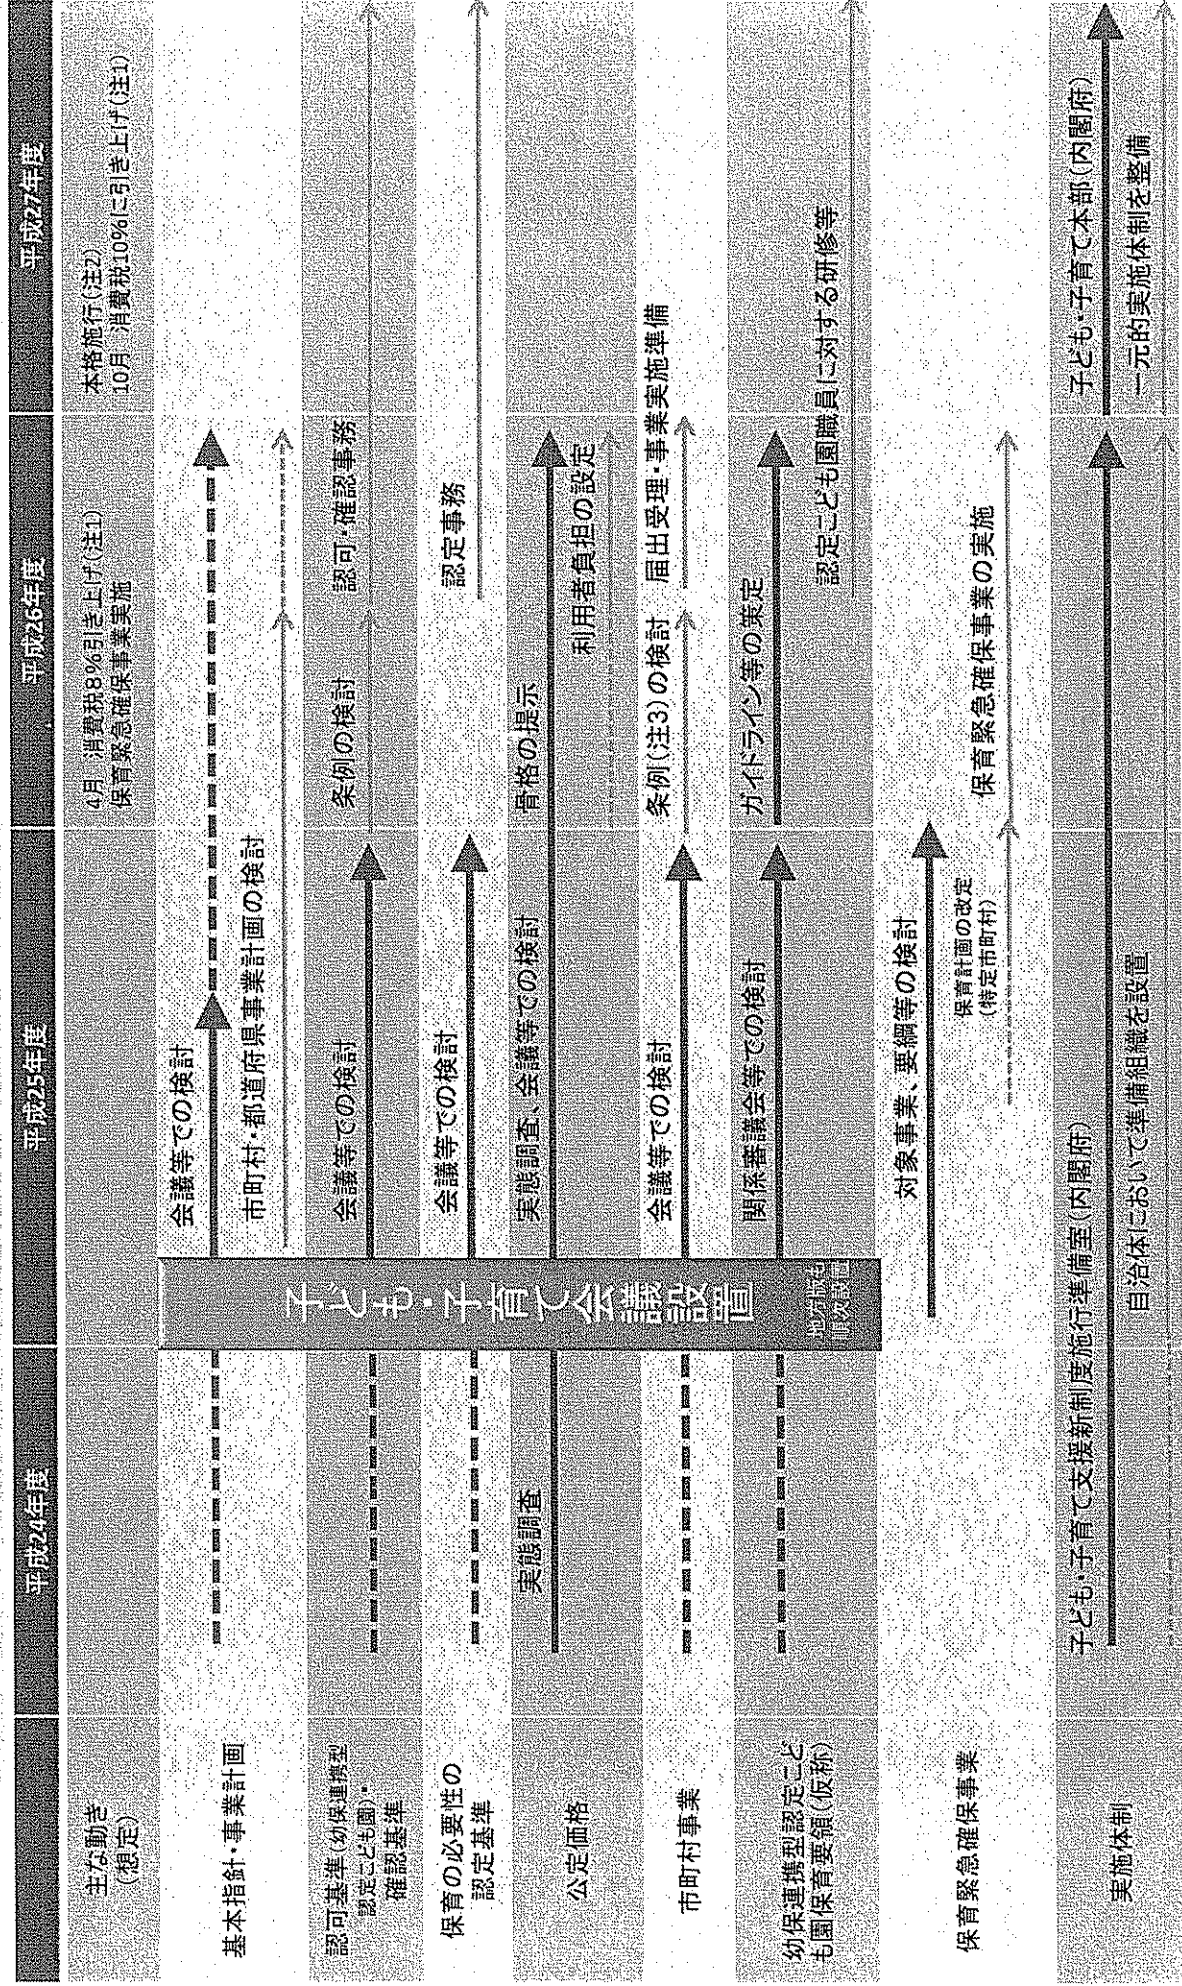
| | 平成24年度 | 平成25年度 | 平成26年度 | 平成27年度 |
|---|---|---|---|---|
| 主な動き（想定） | | | 4月 消費税8%引き上げ(注1) 保育緊急確保事業実施 | 本格施行(注2) 10月 消費税10%に引き上げ(注1) |
| 基本指針・事業計画 | | 会議等での検討 市町村・都道府県事業計画の検討 | | |
| 認可基準（幼保連携型認定こども園）・確認基準 | | 会議等での検討 | 条例の検討 認可・確認事務 | |
| 保育の必要性の認定基準 | | 会議等での検討 | 認定事務 | |
| 公定価格 | 実態調査 | 実態調査、会議等での検討 | 骨格の提示 利用者負担の設定 | |
| 市町村事業 | | 会議等での検討 | 条例（注3）の検討 届出受理・事業実施準備 | |
| 幼保連携型認定こども園保育要領（仮称） | | 関係審議会等での検討 | ガイドライン等の策定 認定こども園職員に対する研修等 | |
| 保育緊急確保事業 | | 対象事業、要綱等の検討 保育計画の改定（特定市町村） | 保育緊急確保事業の実施 | |
| 実施体制 | 子ども・子育て支援新制度施行準備室（内閣府） 自治体において準備組織を設置 | | | 子ども・子育て本部（内閣府） 一元的実施体制を整備 |

子ども・子育て会議設置

地方版会議設置